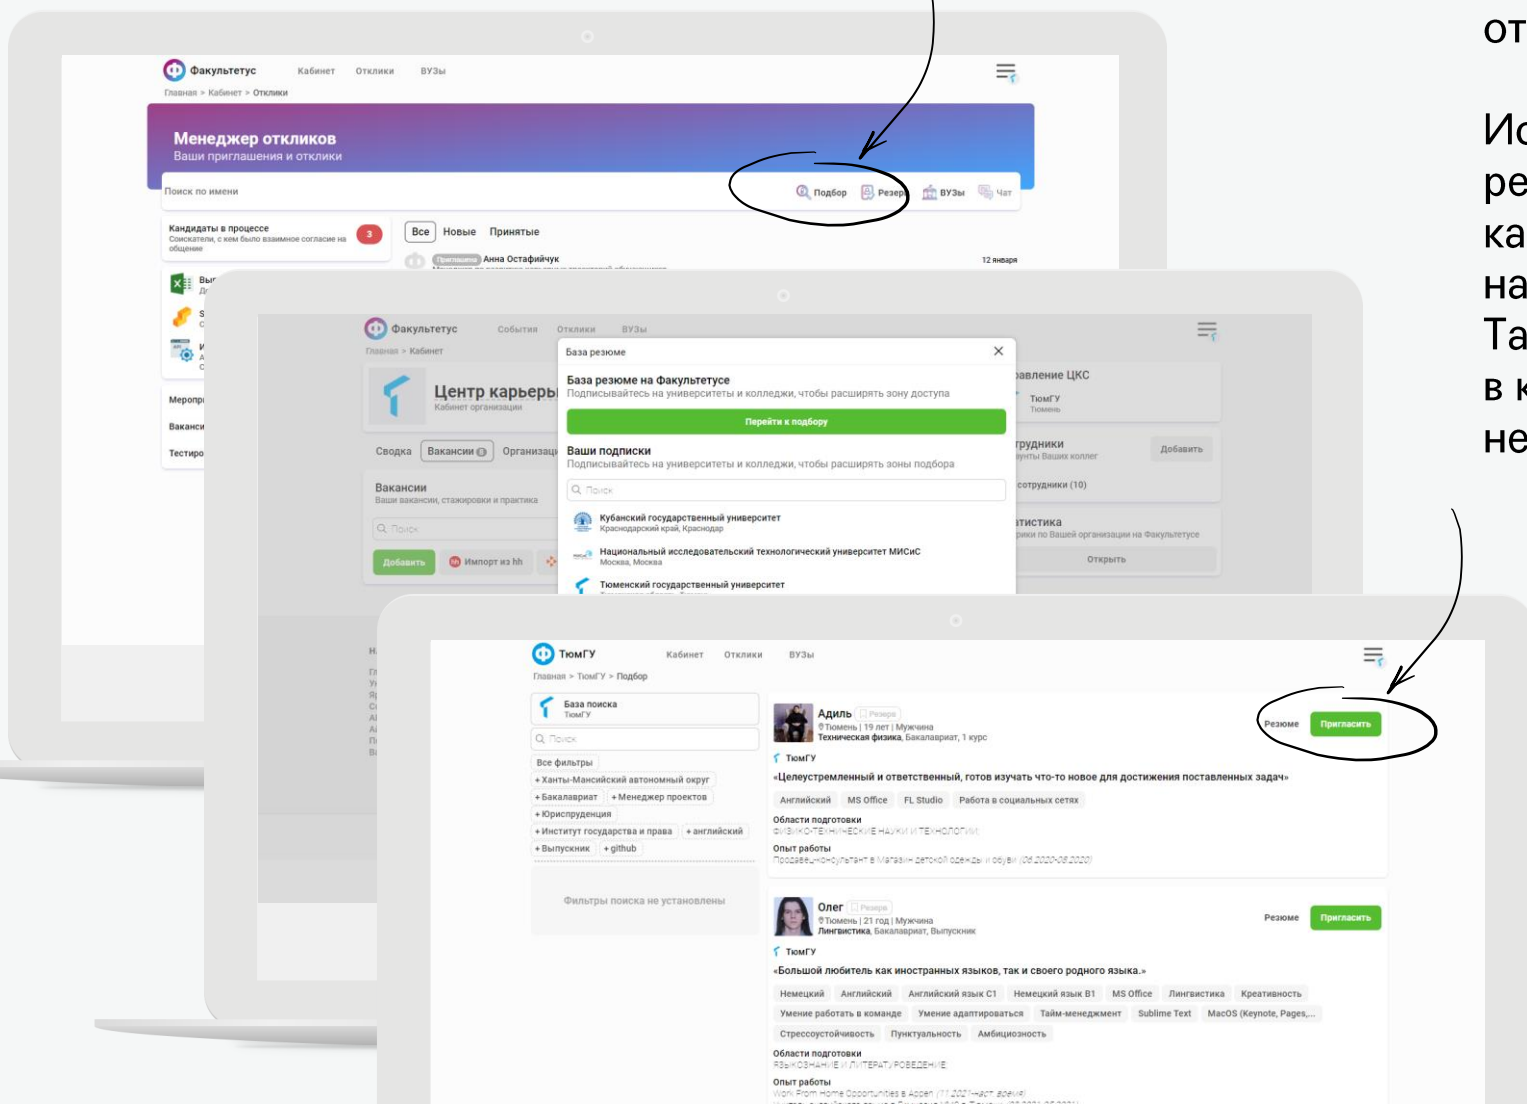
от

Ис
ре
ка
на
Та
в к
не

Факультетус Кабинет Отклики ВУЗы
Главная > Кабинет > Отклики

Менеджер откликов
Ваши приглашения и отклики

Поиск по имени
Подбор Резерв ВУЗы Чат

Кандидаты в процессе
Соискатели, с кем было взаимное согласие на общение
3

Все Новые Принятые
Приглашение Анна Остафийчук 12 января

Мероприятия
Вакансии
Тестиро

Факультетус События Отклики ВУЗы
Главная > Кабинет

Центр карьеры
Кабинет организации

Сводка Вакансии Организации

Вакансии
Ваши вакансии, стажировки и практика
Поиск
Добавить Импорт из hh

База резюме
База резюме на Факультетусе
Подписывайтесь на университеты и колледжи, чтобы расширять зону доступа
Перейти к подбору
Ваши подписки
Подписывайтесь на университеты и колледжи, чтобы расширять зоны подбора
Поиск
Кубанский государственный университет
Краснодарский край, Краснодар
Национальный исследовательский технологический университет МИСиС
Москва, Москва
Тюменский государственный университет

авление ЦКС
ТюмГУ
Тюмень
трудники
унты Ваших коллег
Добавить
сотрудники (10)
атистика
рики по Вашей организации на Факультетусе
Открыть

ТюмГУ Кабинет Отклики ВУЗы
Главная > ТюмГУ > Подбор

База поиска
ТюмГУ
Поиск
Все фильтры
+ Ханты-Мансийский автономный округ
+ Бакалавриат + Менеджер проектов
+ Юриспруденция
+ Институт государства и права + английский
+ Выпускник + github
Фильтры поиска не установлены

Адиль Резерв
Тюмень | 19 лет | Мужчина
Техническая физика, Бакалавриат, 1 курс
Резюме Пригласить
ТюмГУ
«Целеустремленный и ответственный, готов изучать что-то новое для достижения поставленных задач»
Английский MS Office FL Studio Работа в социальных сетях
Области подготовки
ФИЗИКО-ТЕХНИЧЕСКИЕ НАУКИ И ТЕХНОЛОГИИ
Опыт работы
Продавец-консультант в Магазин детской одежды и обуви (06.2020-08.2020)

Олег Резерв
Тюмень | 21 год | Мужчина
Лингвистика, Бакалавриат, Выпускник
Резюме Пригласить
ТюмГУ
«Большой любитель как иностранных языков, так и своего родного языка.»
Немецкий Английский Английский язык C1 Немецкий язык B1 MS Office Лингвистика Креативность
Умение работать в команде Умение адаптироваться Тайм-менеджмент Sublime Text MacOS (Keynote, Pages,...
Стрессоустойчивость Пунктуальность Амбициозность
Области подготовки
ЯЗЫКОЗНАНИЕ И ЛИТЕРАТУРОВЕДЕНИЕ
Опыт работы
Work From Home Opportunities в Appen (11.2021–наст. время)